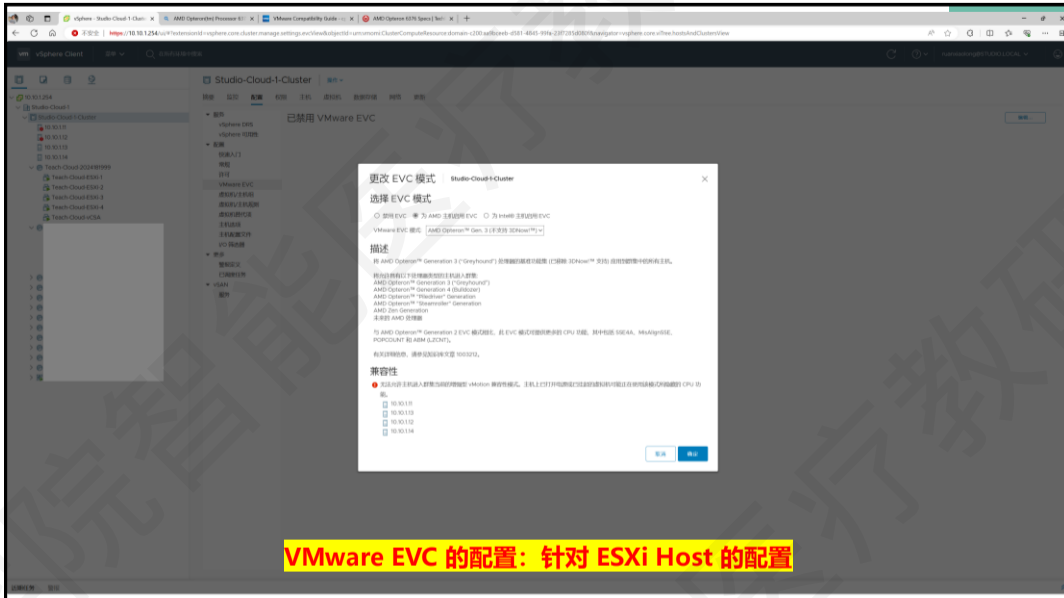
vSphere - Studio-Cloud-1-Clust ×  AMD Opteron(tm) Processor 63 ×  VMware Compatibility Guide ×  AMD Opteron 6376 Specs | Tech ×  +

不安全 | https://10.10.1.254/ui/#?extensionId=vsphere.core.cluster.manage.settings.evcView&objectId=urn:vmomi:ClusterComputeResource:domain-c200

vSphere Client

Studio-Cloud-1-Cluster

已禁用 VMware EVC

更改 EVC 模式 Studio-Cloud-1-Cluster

选择 EVC 模式

○ 禁用 EVC ◉ 为 AMD 主机启用 EVC ○ 为 Intel® 主机启用 EVC

VMware EVC 模式 AMD Opteron™ Gen. 3 (不支持 3DNow!™)

描述

将 AMD Opteron™ Generation 3 ("Greyhound") 处理器的基准功能集 (已删除 3DNow!™ 支持) 应用到群集中的所有主机。

群集中具有以下处理器类型的主机将允许加入群集:
AMD Opteron™ Generation 3 ("Greyhound")
AMD Opteron™ Generation 4 (Bulldozer)
AMD Opteron™ "Piledriver" Generation
AMD Opteron™ "Steamroller" Generation
AMD Zen Generation
未来的 AMD 处理器

与 AMD Opteron™ Generation 2 EVC 模式相比，此 EVC 模式可提供更多的 CPU 功能，其中包括 SSE4A、MisAlignSSE、POPCOUNT 和 ABM (LZCNT)。

有关详细信息，请参见知识库文章 1003212。

兼容性

❗ 无法对所选主机进入群集启用 vMotion 兼容性模式。主机上已打开电源或已挂起的虚拟机可能正在使用该模式所隐藏的 CPU 功能。

10.10.1.11
10.10.1.13
10.10.1.12
10.10.1.14

取消 确定

VMware EVC 的配置：针对 ESXi Host 的配置